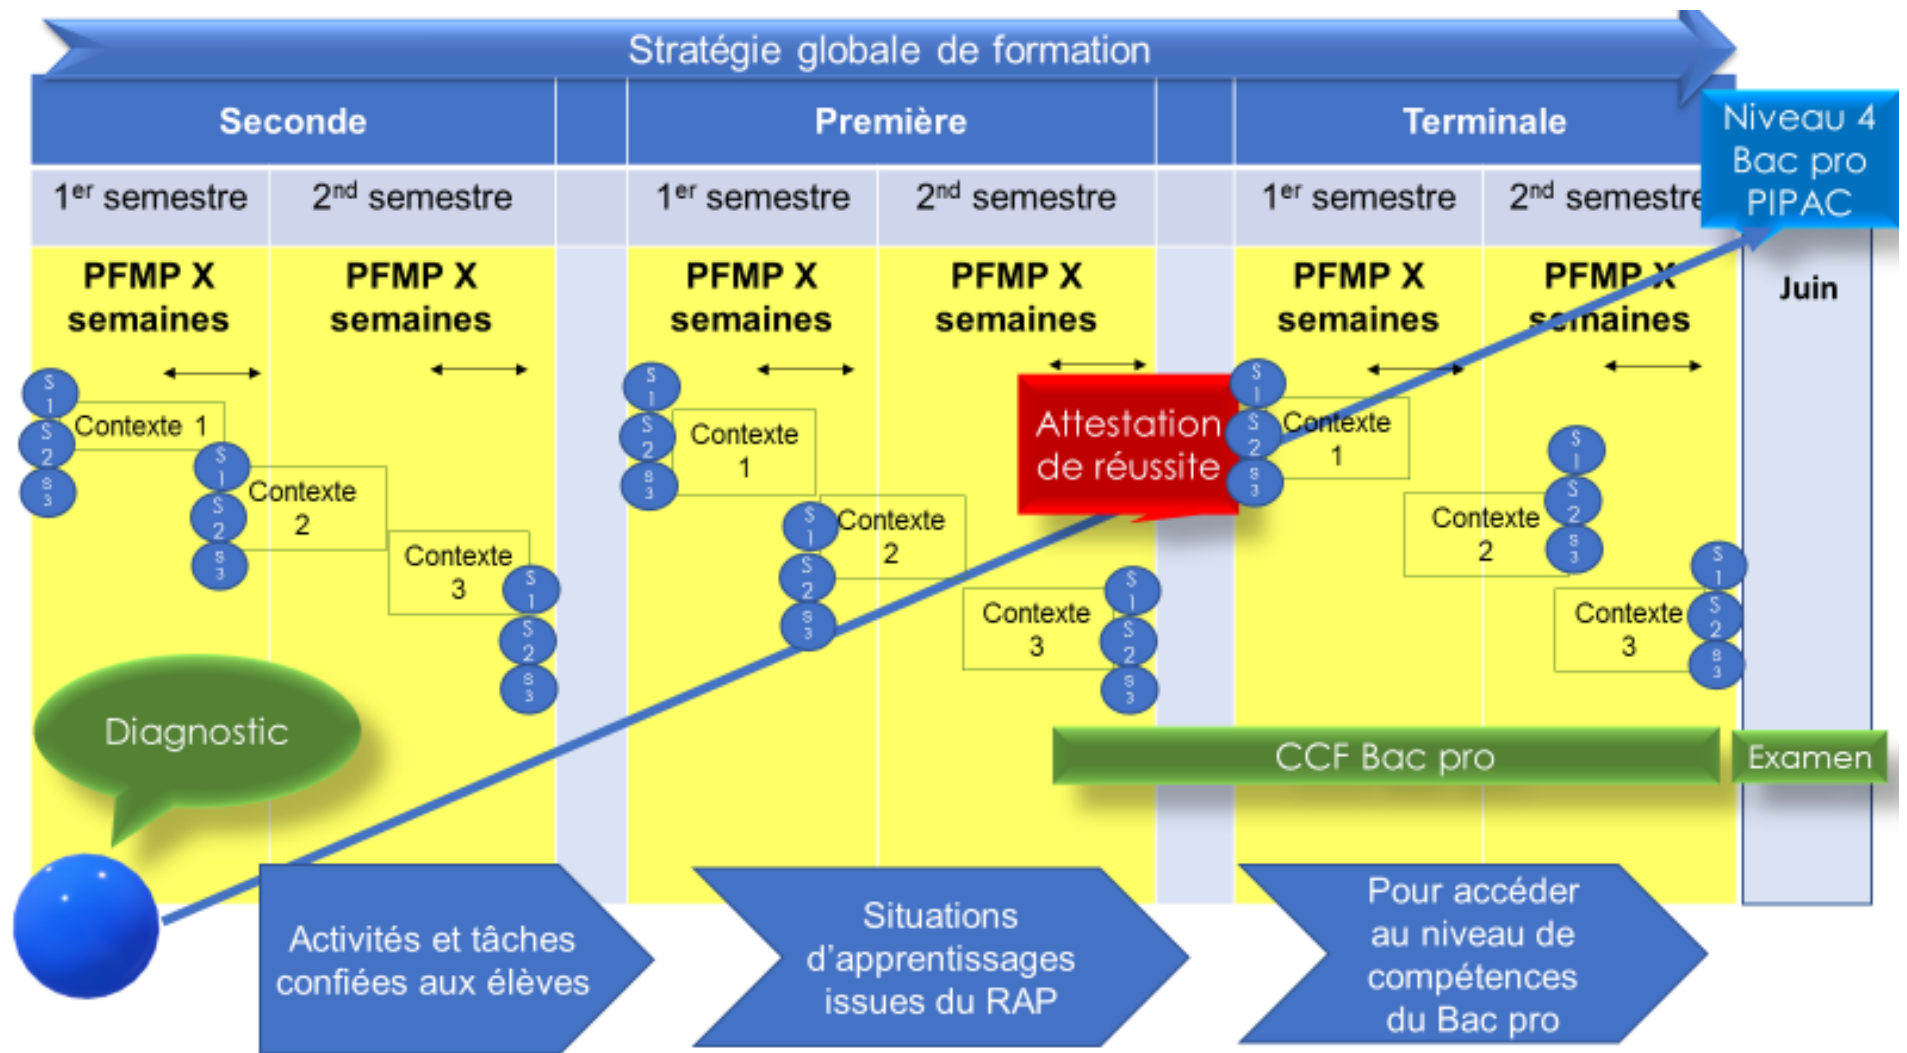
Stratégie globale de formation

Seconde

Première

Terminale

Niveau 4 Bac pro PIPAC

1$^{er}$ semestre

2$^{nd}$ semestre

1$^{er}$ semestre

2$^{nd}$ semestre

1$^{er}$ semestre

2$^{nd}$ semestre

PFMP X semaines

PFMP X semaines

PFMP X semaines

PFMP X semaines

PFMP X semaines

PFMP X semaines

Juin

S 1
S 2
S 3
Contexte 1

S 1
S 2
S 3
Contexte 2

Contexte 3
S 1
S 2
S 3

S 1
S 2
S 3
Contexte 1

S 1
S 2
S 3
Contexte 2

Contexte 3
S 1
S 2
S 3

Attestation de réussite

S 1
S 2
S 3
Contexte 1

Contexte 2
S 1
S 2
S 3

Contexte 3
S 1
S 2
S 3

Diagnostic

CCF Bac pro

Examen

Activités et tâches confiées aux élèves

Situations d'apprentissages issues du RAP

Pour accéder au niveau de compétences du Bac pro